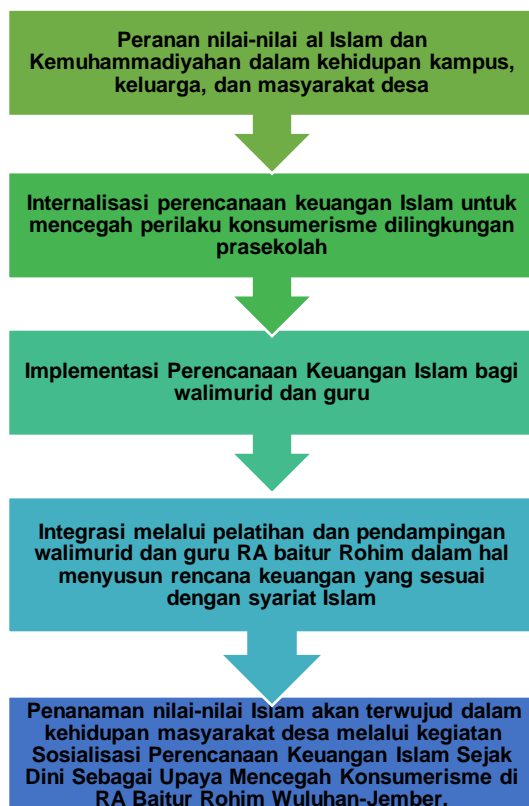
Peranan nilai-nilai al Islam dan Kemuhammadiyahan dalam kehidupan kampus, keluarga, dan masyarakat desa

Internalisasi perencanaan keuangan Islam untuk mencegah perilaku konsumerisme dilingkungan prasekolah

Implementasi Perencanaan Keuangan Islam bagi walimurid dan guru

Integrasi melalui pelatihan dan pendampingan walimurid dan guru RA baitur Rohim dalam hal menyusun rencana keuangan yang sesuai dengan syariat Islam

Penanaman nilai-nilai Islam akan terwujud dalam kehidupan masyarakat desa melalui kegiatan Sosialisasi Perencanaan Keuangan Islam Sejak Dini Sebagai Upaya Mencegah Konsumerisme di RA Baitur Rohim Wuluhan-Jember.